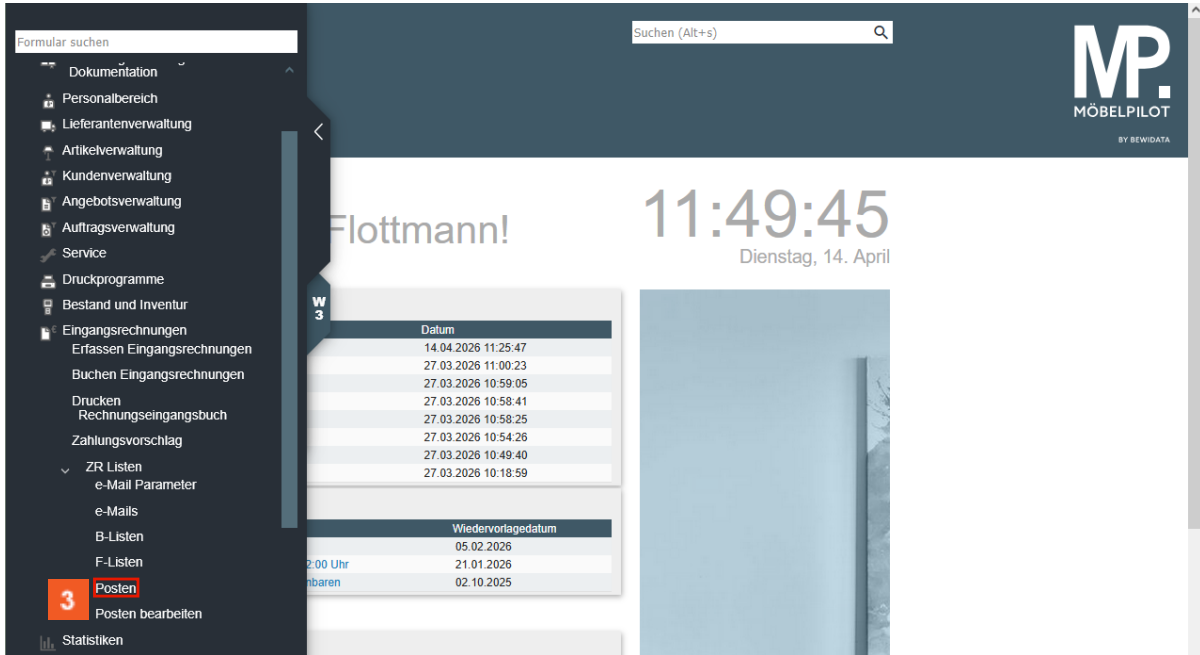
Formular suchen

Dokumentation

Personalbereich

Lieferantenverwaltung

Artikelverwaltung

Kundenverwaltung

Angebotsverwaltung

Auftragsverwaltung

Service

Druckprogramme

Bestand und Inventur

Eingangsrechnungen

Erfassen Eingangsrechnungen

Buchen Eingangsrechnungen

Drucken Rechnungseingangsbuch

Zahlungsvorschlag

ZR Listen

e-Mail Parameter

e-Mails

B-Listen

F-Listen

3

Posten

Posten bearbeiten

Statistiken

Suchen (Alt+s)

MP.
MÖBELPILOT
BY BEWIDATA

Flottmann!

11:49:45
Dienstag, 14. April

W
3

| Datum |
|---|
| 14.04.2026 11:25:47 |
| 27.03.2026 11:00:23 |
| 27.03.2026 10:59:05 |
| 27.03.2026 10:58:41 |
| 27.03.2026 10:58:25 |
| 27.03.2026 10:54:26 |
| 27.03.2026 10:49:40 |
| 27.03.2026 10:18:59 |

| | Wiedervorlagedatum |
|---|---|
| | 05.02.2026 |
| 2:00 Uhr | 21.01.2026 |
| nbaren | 02.10.2025 |